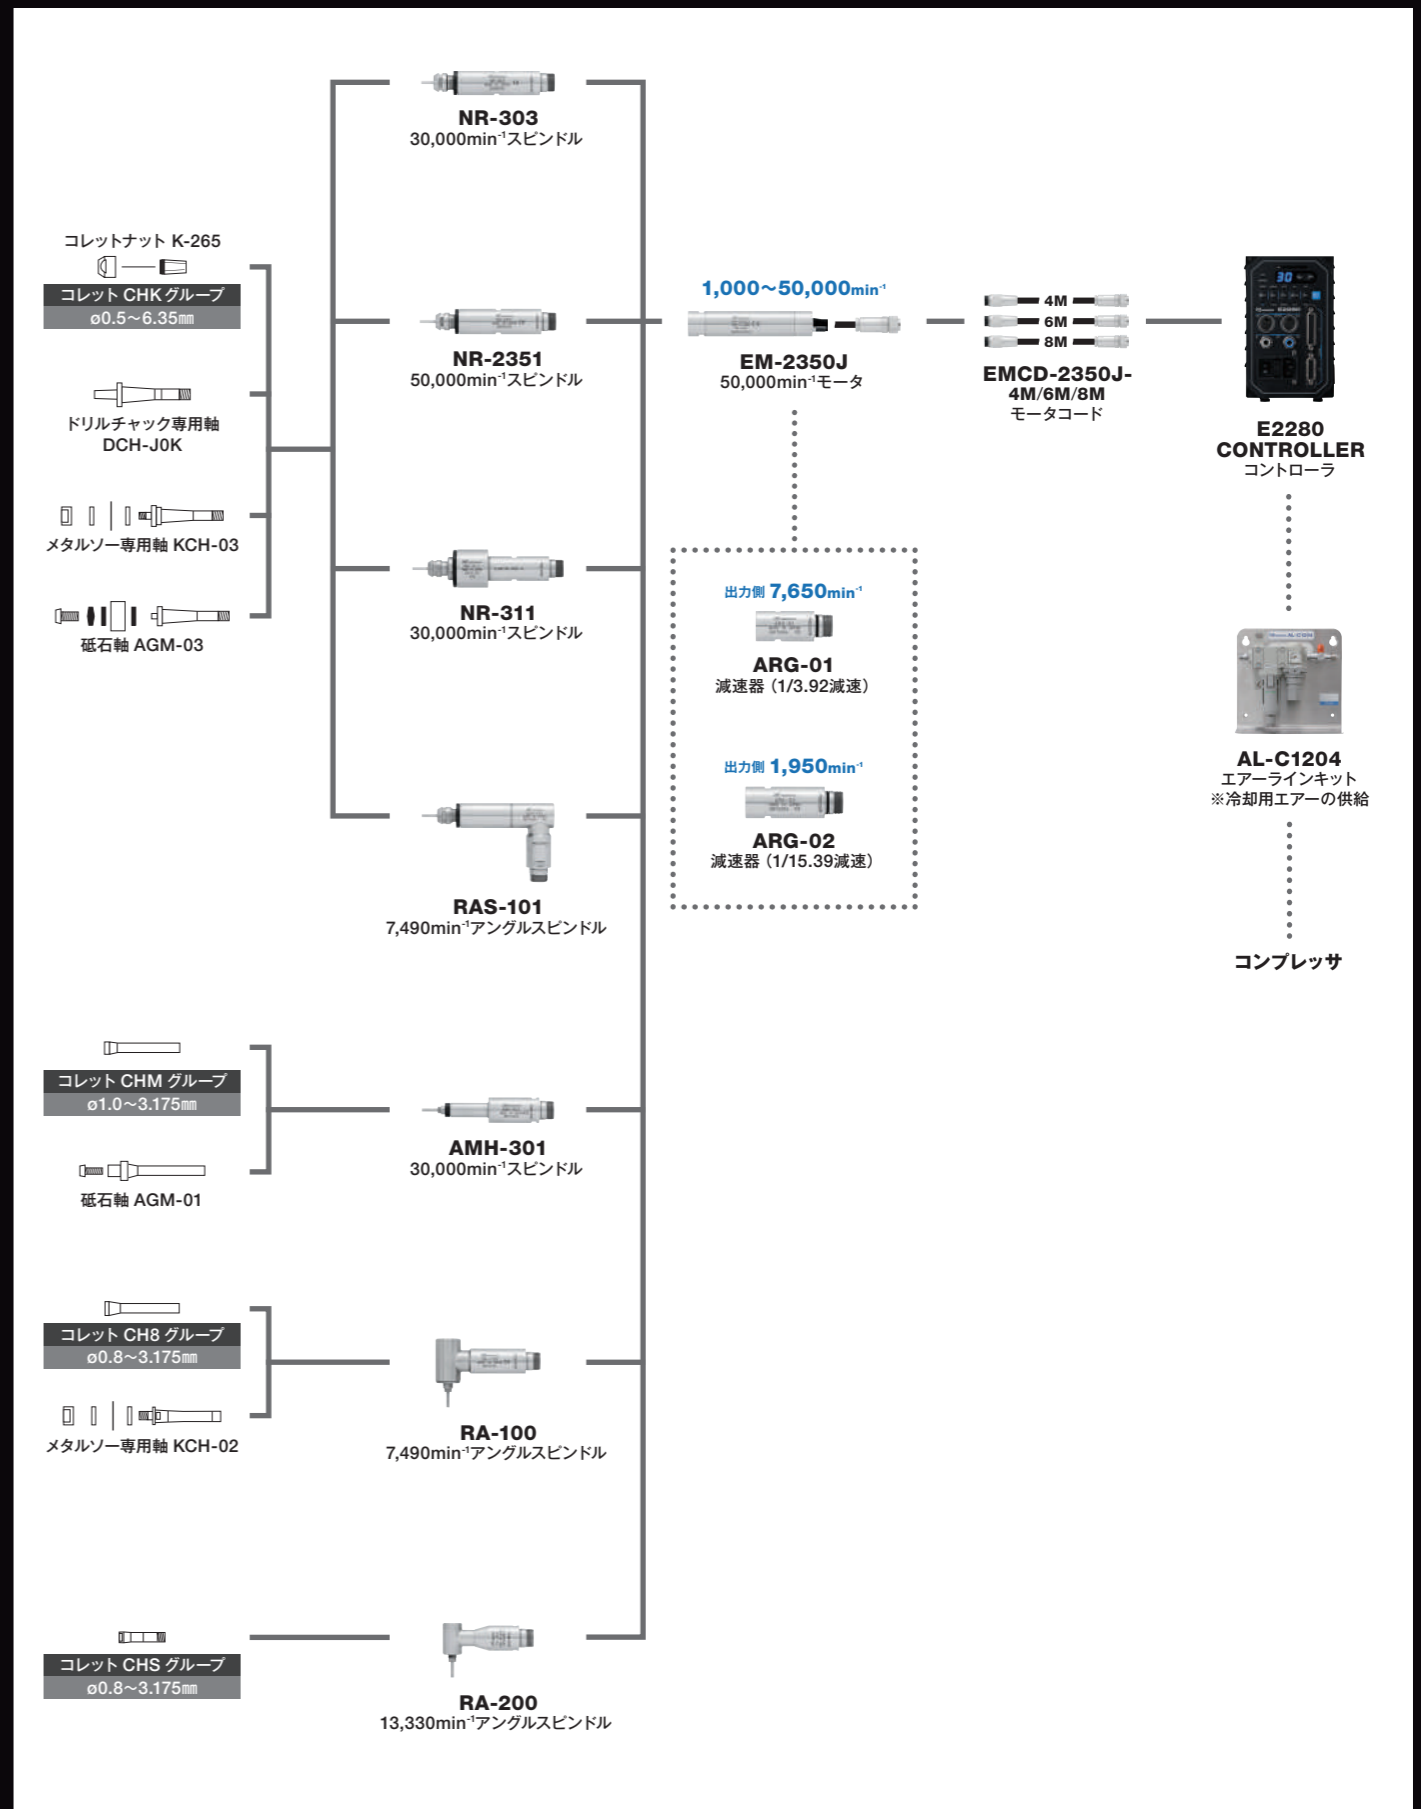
NR-303
30,000min$^{-1}$スピンドル

コレットナット K-265
コレット CHK グループ
ø0.5～6.35㎜

ドリルチャック専用軸
DCH-J0K

メタルソー専用軸 KCH-03

砥石軸 AGM-03

NR-2351
50,000min$^{-1}$スピンドル

1,000～50,000min$^{-1}$
EM-2350J
50,000min$^{-1}$モータ

4M
6M
8M
EMCD-2350J-4M/6M/8M
モータコード

30
E2280
CONTROLLER
コントローラ

NR-311
30,000min$^{-1}$スピンドル

出力側 7,650min$^{-1}$
ARG-01
減速器（1/3.92減速）

出力側 1,950min$^{-1}$
ARG-02
減速器（1/15.39減速）

AL-C1204
エアーラインキット
※冷却用エアーの供給

コンプレッサ

RAS-101
7,490min$^{-1}$アングルスピンドル

コレット CHM グループ
ø1.0～3.175㎜

砥石軸 AGM-01

AMH-301
30,000min$^{-1}$スピンドル

コレット CH8 グループ
ø0.8～3.175㎜

メタルソー専用軸 KCH-02

RA-100
7,490min$^{-1}$アングルスピンドル

コレット CHS グループ
ø0.8～3.175㎜

RA-200
13,330min$^{-1}$アングルスピンドル